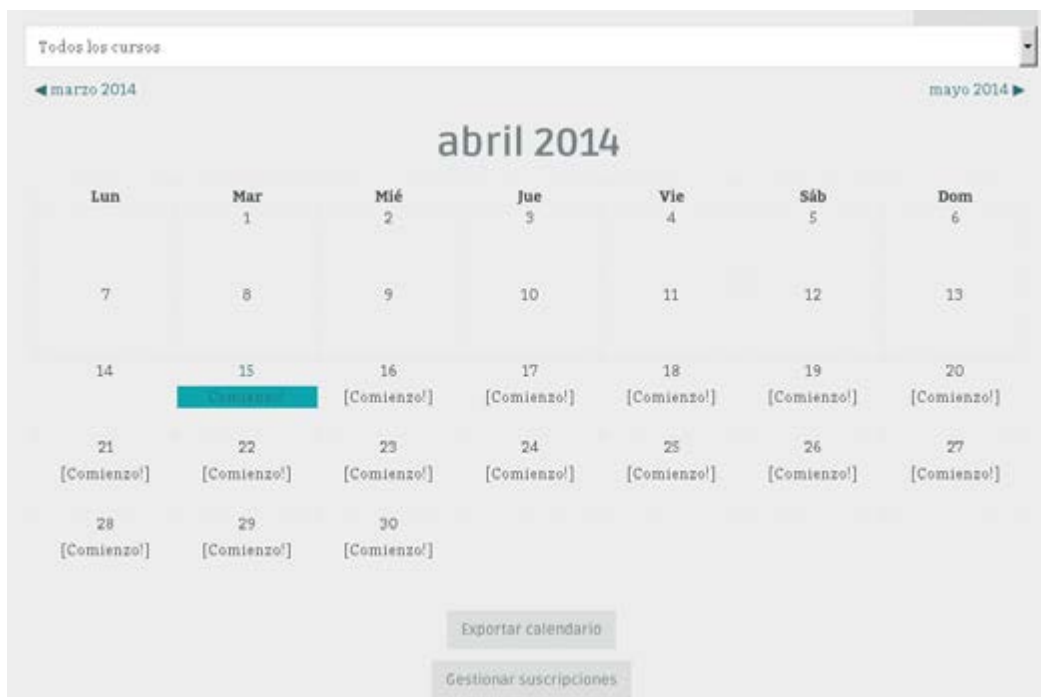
Todos los cursos

◀ marzo 2014

mayo 2014 ▶

abril 2014

| Lun | Mar | Mié | Jue | Vie | Sáb | Dom |
|---|---|---|---|---|---|---|
| | 1 | 2 | 3 | 4 | 5 | 6 |
| 7 | 8 | 9 | 10 | 11 | 12 | 13 |
| 14 | 15 Comienzo! | 16 [Comienzo!] | 17 [Comienzo!] | 18 [Comienzo!] | 19 [Comienzo!] | 20 [Comienzo!] |
| 21 [Comienzo!] | 22 [Comienzo!] | 23 [Comienzo!] | 24 [Comienzo!] | 25 [Comienzo!] | 26 [Comienzo!] | 27 [Comienzo!] |
| 28 [Comienzo!] | 29 [Comienzo!] | 30 [Comienzo!] | | | | |

Exportar calendario

Gestionar suscripciones